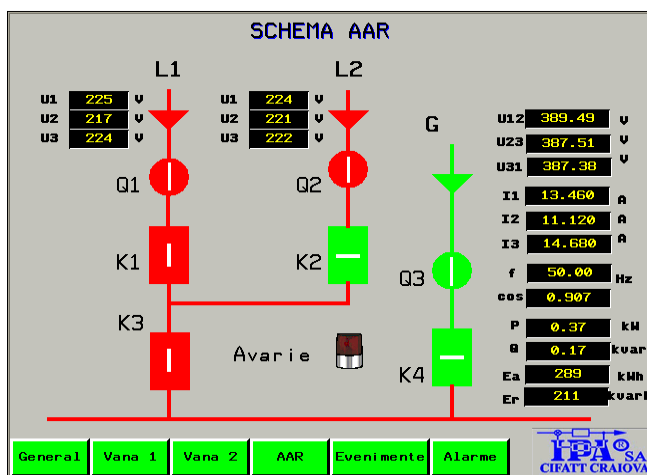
SCHEMA AAR

L1

L2

G

| U1 | 225 | V |
|---|---|---|
| U2 | 217 | V |
| U3 | 224 | V |

| U1 | 224 | V |
|---|---|---|
| U2 | 221 | V |
| U3 | 222 | V |

Q1

Q2

K1

K2

Q3

K3

Avarie

K4

| U12 | 389.49 | V |
|---|---|---|
| U23 | 387.51 | V |
| U31 | 387.38 | V |
| I1 | 13.460 | A |
| I2 | 11.120 | A |
| I3 | 14.680 | A |
| f | 50.00 | Hz |
| cos | 0.907 | |
| P | 0.37 | kW |
| Q | 0.17 | kvar |
| Ea | 289 | kWh |
| Er | 211 | kvarh |

General | Vana 1 | Vana 2 | AAR | Evenimente | Alarme

IPA SA
CIFATT CRAIOVA